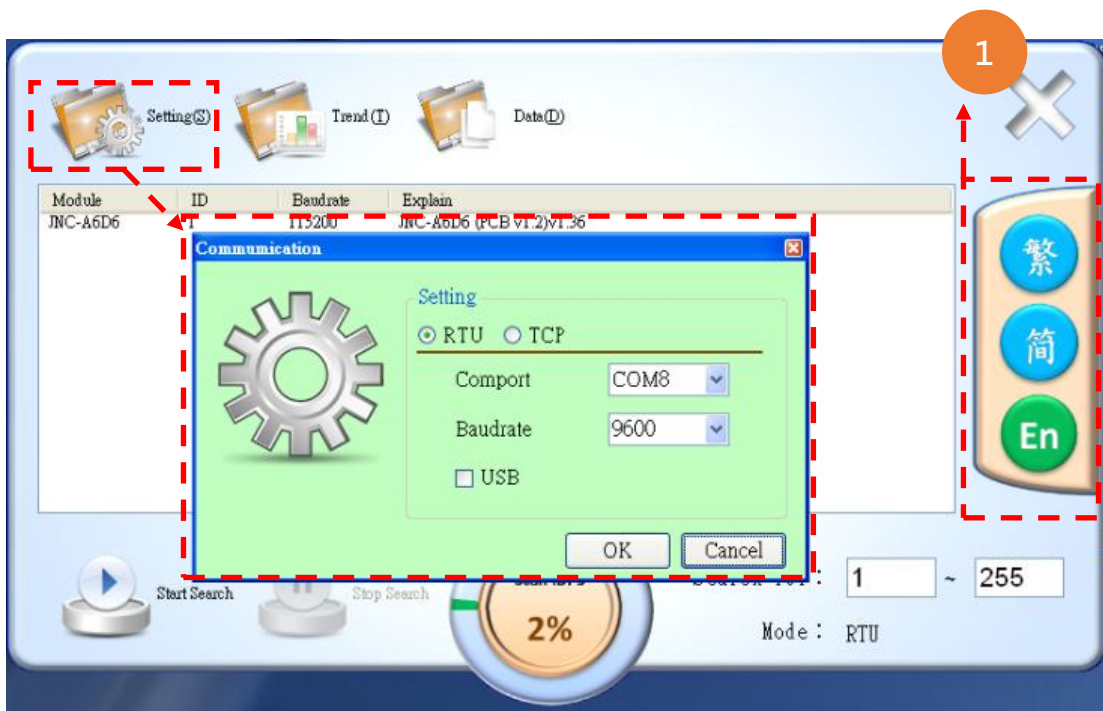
1

Setting(S)

Trend(T)

Data(D)

| Module | ID | Baudrate | Explain |
|---|---|---|---|
| JNC-A6D6 | 1 | 115200 | JNC-A6D6 (PCB v1.2)v1.36 |

繁

简

En

Communication

Setting

RTU TCP

Comport COM8

Baudrate 9600

USB

OK Cancel

Start Search

Stop Search

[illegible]

2%

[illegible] : 1 ~ 255

Mode : RTU